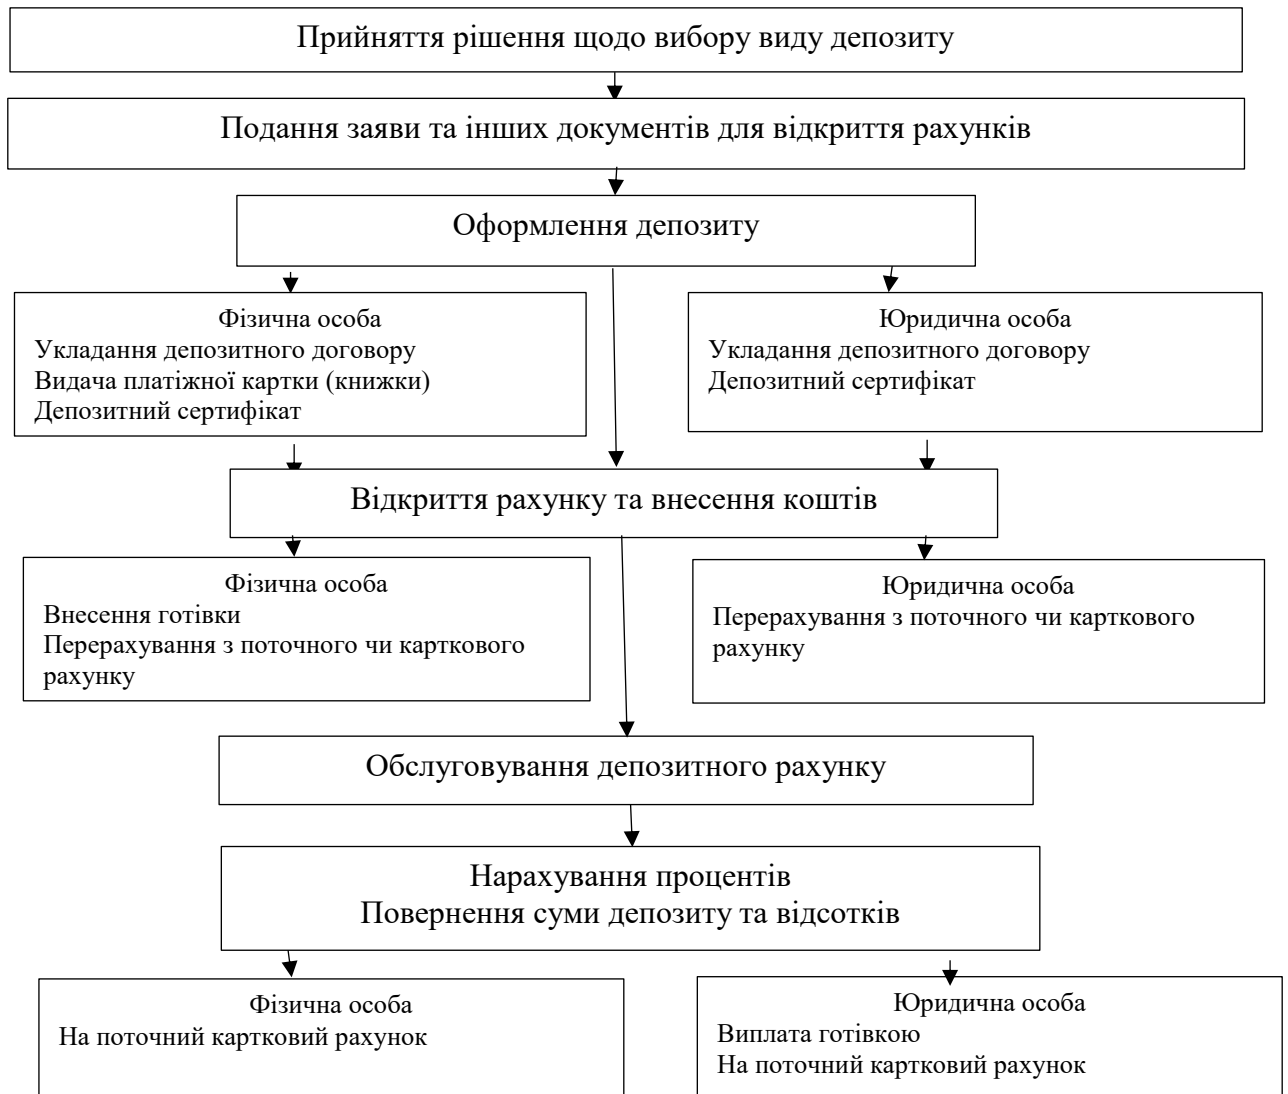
Прийняття рішення щодо вибору виду депозиту

Подання заяви та інших документів для відкриття рахунків

Оформлення депозиту

Фізична особа
Укладання депозитного договору
Видача платіжної картки (книжки)
Депозитний сертифікат

Юридична особа
Укладання депозитного договору
Депозитний сертифікат

Відкриття рахунку та внесення коштів

Фізична особа
Внесення готівки
Перерахування з поточного чи карткового рахунку

Юридична особа
Перерахування з поточного чи карткового рахунку

Обслуговування депозитного рахунку

Нарахування процентів
Повернення суми депозиту та відсотків

Фізична особа
На поточний картковий рахунок

Юридична особа
Виплата готівкою
На поточний картковий рахунок